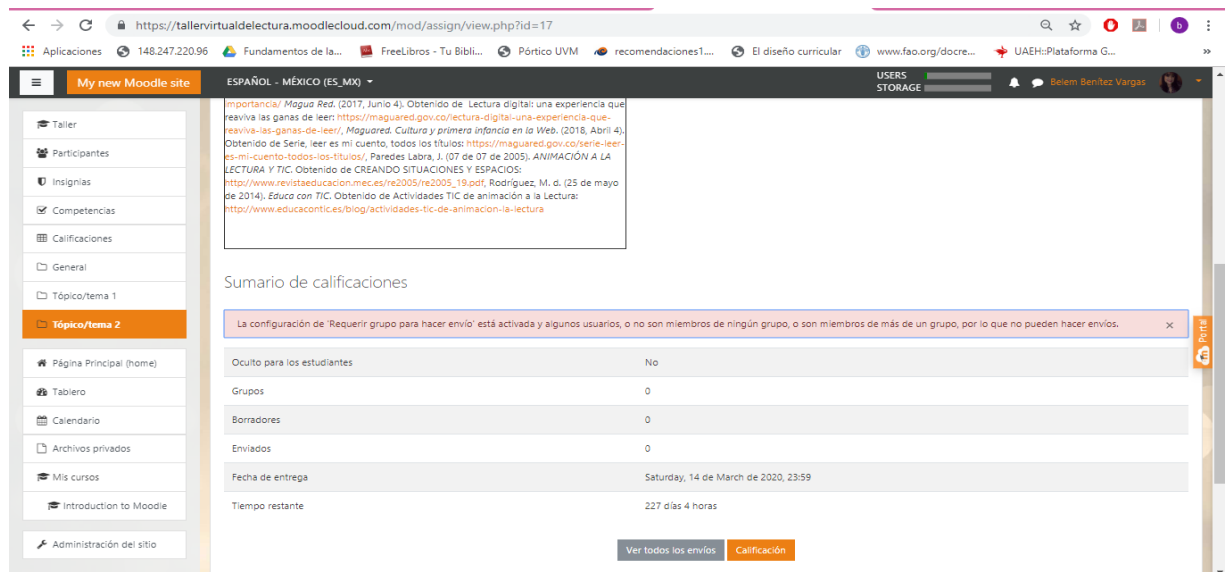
https://tallervirtualdelectura.moodlecloud.com/mod/assign/view.php?id=17

Aplicaciones 148.247.220.96 Fundamentos de la... FreeLibros - Tu Bibli... Pórtico UVM recomendaciones1... El diseño curricular www.fao.org/docre... UAEH::Plataforma G...

My new Moodle site ESPAÑOL - MÉXICO (ES_MX) USERS STORAGE Belem Benítez Vargas

Taller
Participantes
Insignias
Competencias
Calificaciones
General
Tópico/tema 1
Tópico/tema 2
Página Principal (home)
Tablero
Calendario
Archivos privados
Mis cursos
Introduction to Moodle
Administración del sitio

importancia/ Magua Red. (2017, Junio 4). Obtenido de Lectura digital: una experiencia que reaviva las ganas de leer: https://maguared.gov.co/lectura-digital-una-experiencia-que-reaviva-las-ganas-de-leer/, Maguared. Cultura y primera infancia en la Web. (2018, Abril 4). Obtenido de Serie, leer es mi cuento, todos los títulos: https://maguared.gov.co/serie-leer-es-mi-cuento-todos-los-titulos/, Paredes Labra, J. (07 de 07 de 2005). ANIMACIÓN A LA LECTURA Y TIC. Obtenido de CREANDO SITUACIONES Y ESPACIOS: http://www.revistaeducacion.mec.es/re2005/re2005_19.pdf, Rodríguez, M. d. (25 de mayo de 2014). Educa con TIC. Obtenido de Actividades TIC de animación a la Lectura: http://www.educacontic.es/blog/actividades-tic-de-animacion-la-lectura

Sumario de calificaciones

La configuración de 'Requerir grupo para hacer envío' está activada y algunos usuarios, o no son miembros de ningún grupo, o son miembros de más de un grupo, por lo que no pueden hacer envíos. ×

| | |
|---|---|
| Oculto para los estudiantes | No |
| Grupos | 0 |
| Borradores | 0 |
| Enviados | 0 |
| Fecha de entrega | Saturday, 14 de March de 2020, 23:59 |
| Tiempo restante | 227 días 4 horas |

Ver todos los envíos Calificación

Portal